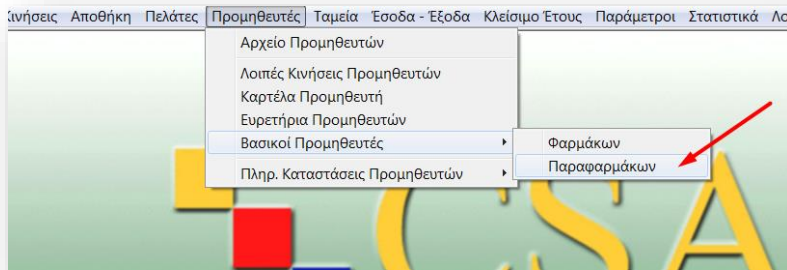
Κινήσεις Αποθήκη Πελάτες Προμηθευτές Ταμεία Έσοδα - Έξοδα Κλείσιμο Έτους Παράμετροι Στατιστικά Λο

Αρχείο Προμηθευτών

Λοιπές Κινήσεις Προμηθευτών
Καρτέλα Προμηθευτή
Ευρετήρια Προμηθευτών
Βασικοί Προμηθευτές

Πληρ. Καταστάσεις Προμηθευτών

Φαρμάκων
Παραφαρμάκων

CSA